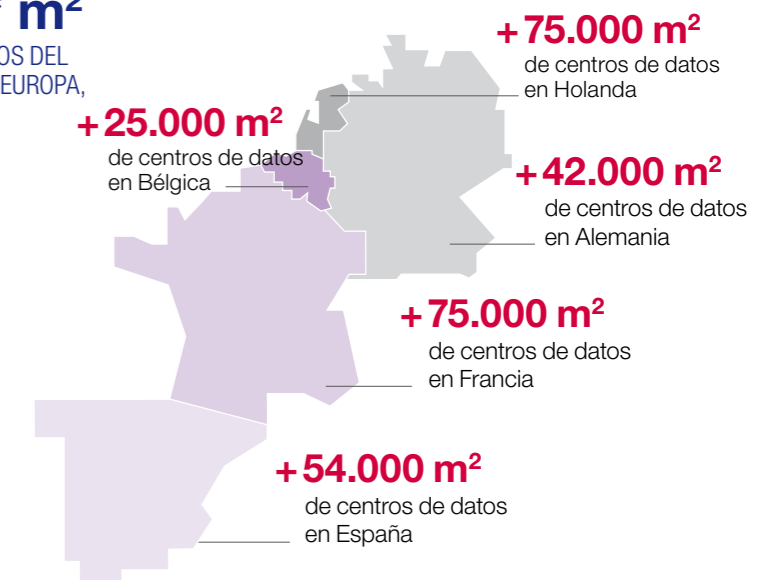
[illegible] $m^2$
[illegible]OS DEL
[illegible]EUROPA,

+75.000 $m^2$
de centros de datos
en Holanda

+25.000 $m^2$
de centros de datos
en Bélgica

+42.000 $m^2$
de centros de datos
en Alemania

+75.000 $m^2$
de centros de datos
en Francia

+54.000 $m^2$
de centros de datos
en España